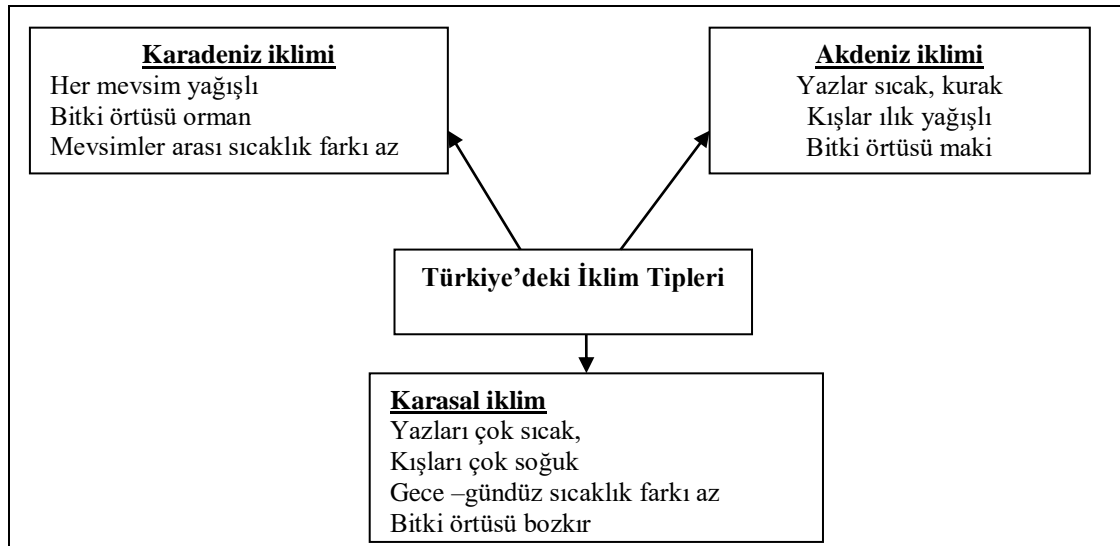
**Karadeniz iklimi**
Her mevsim yağışlı
Bitki örtüsü orman
Mevsimler arası sıcaklık farkı az

**Akdeniz iklimi**
Yazlar sıcak, kurak
Kışlar ılık yağışlı
Bitki örtüsü maki

**Türkiye'deki İklim Tipleri**

**Karasal iklim**
Yazları çok sıcak,
Kışları çok soğuk
Gece –gündüz sıcaklık farkı az
Bitki örtüsü bozkır